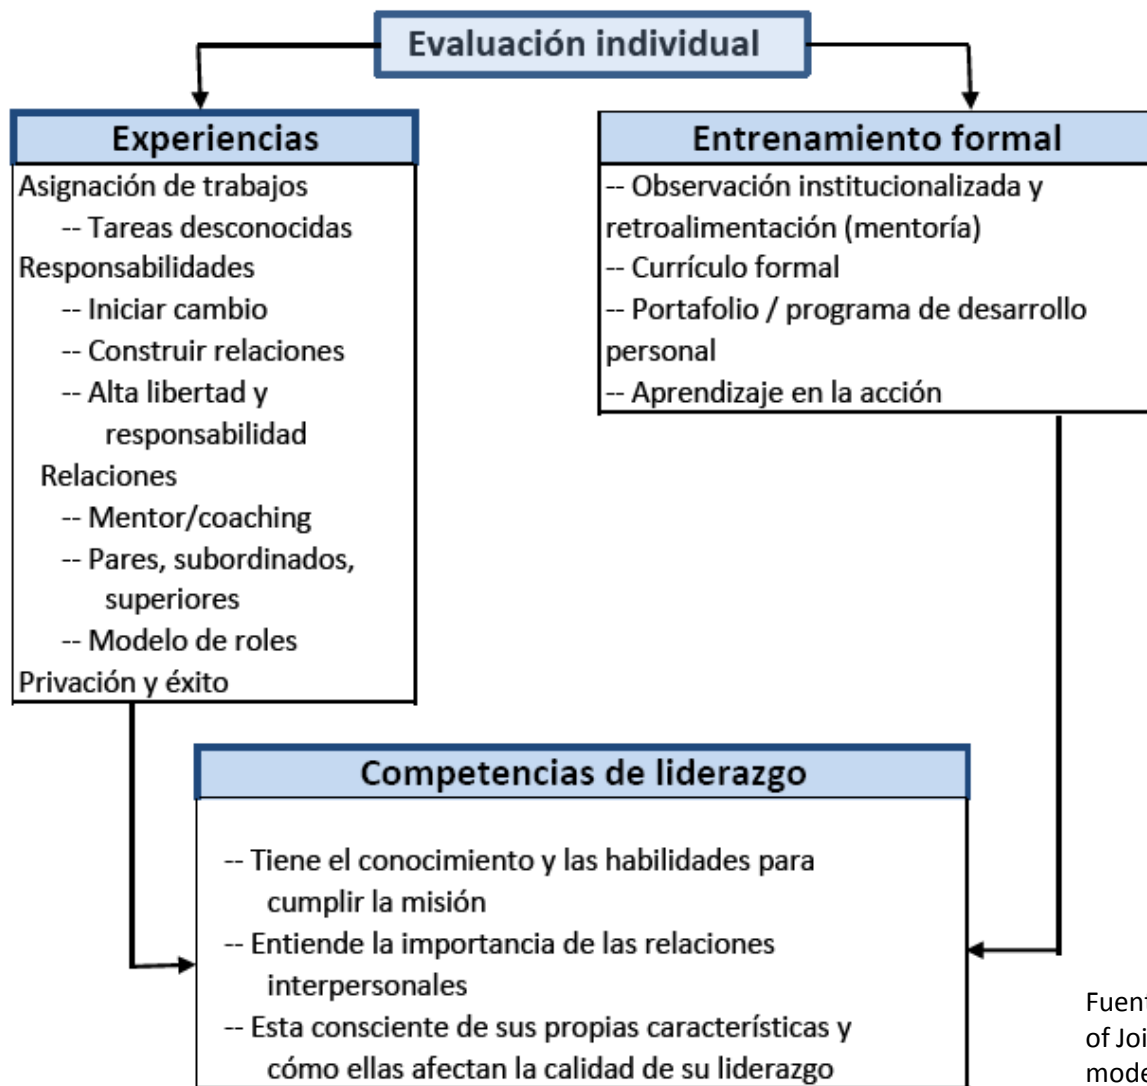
Evaluación individual

Experiencias
Asignación de trabajos
-- Tareas desconocidas
Responsabilidades
-- Iniciar cambio
-- Construir relaciones
-- Alta libertad y responsabilidad
Relaciones
-- Mentor/coaching
-- Pares, subordinados, superiores
-- Modelo de roles
Privación y éxito

Entrenamiento formal
-- Observación institucionalizada y retroalimentación (mentoría)
-- Currículo formal
-- Portafolio / programa de desarrollo personal
-- Aprendizaje en la acción

Competencias de liderazgo
-- Tiene el conocimiento y las habilidades para cumplir la misión
-- Entiende la importancia de las relaciones interpersonales
-- Esta consciente de sus propias características y cómo ellas afectan la calidad de su liderazgo

Fuen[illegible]
of Joi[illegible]
mode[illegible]